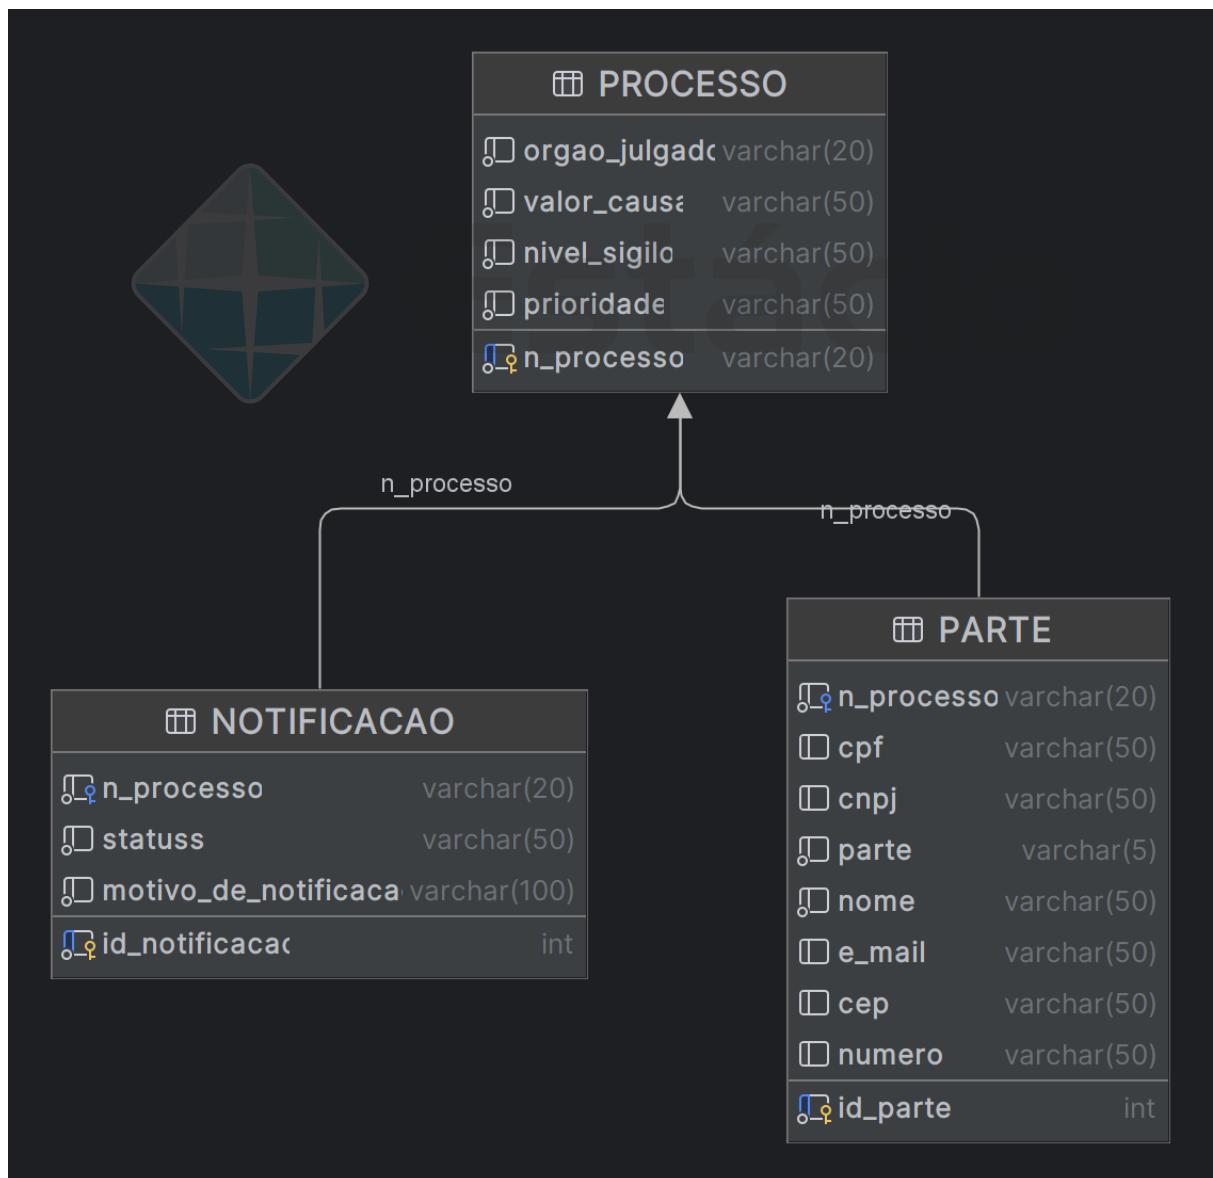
PROCESSO

| | |
|---|---|
| orgao_julgadc | varchar(20) |
| valor_causa | varchar(50) |
| nivel_sigilo | varchar(50) |
| prioridade | varchar(50) |
| n_processo | varchar(20) |

n_processo

n_processo

NOTIFICACAO

| | |
|---|---|
| n_processo | varchar(20) |
| statuss | varchar(50) |
| motivo_de_notificaca | varchar(100) |
| id_notificacac | int |

PARTE

| | |
|---|---|
| n_processo | varchar(20) |
| cpf | varchar(50) |
| cnpj | varchar(50) |
| parte | varchar(5) |
| nome | varchar(50) |
| e_mail | varchar(50) |
| cep | varchar(50) |
| numero | varchar(50) |
| id_parte | int |